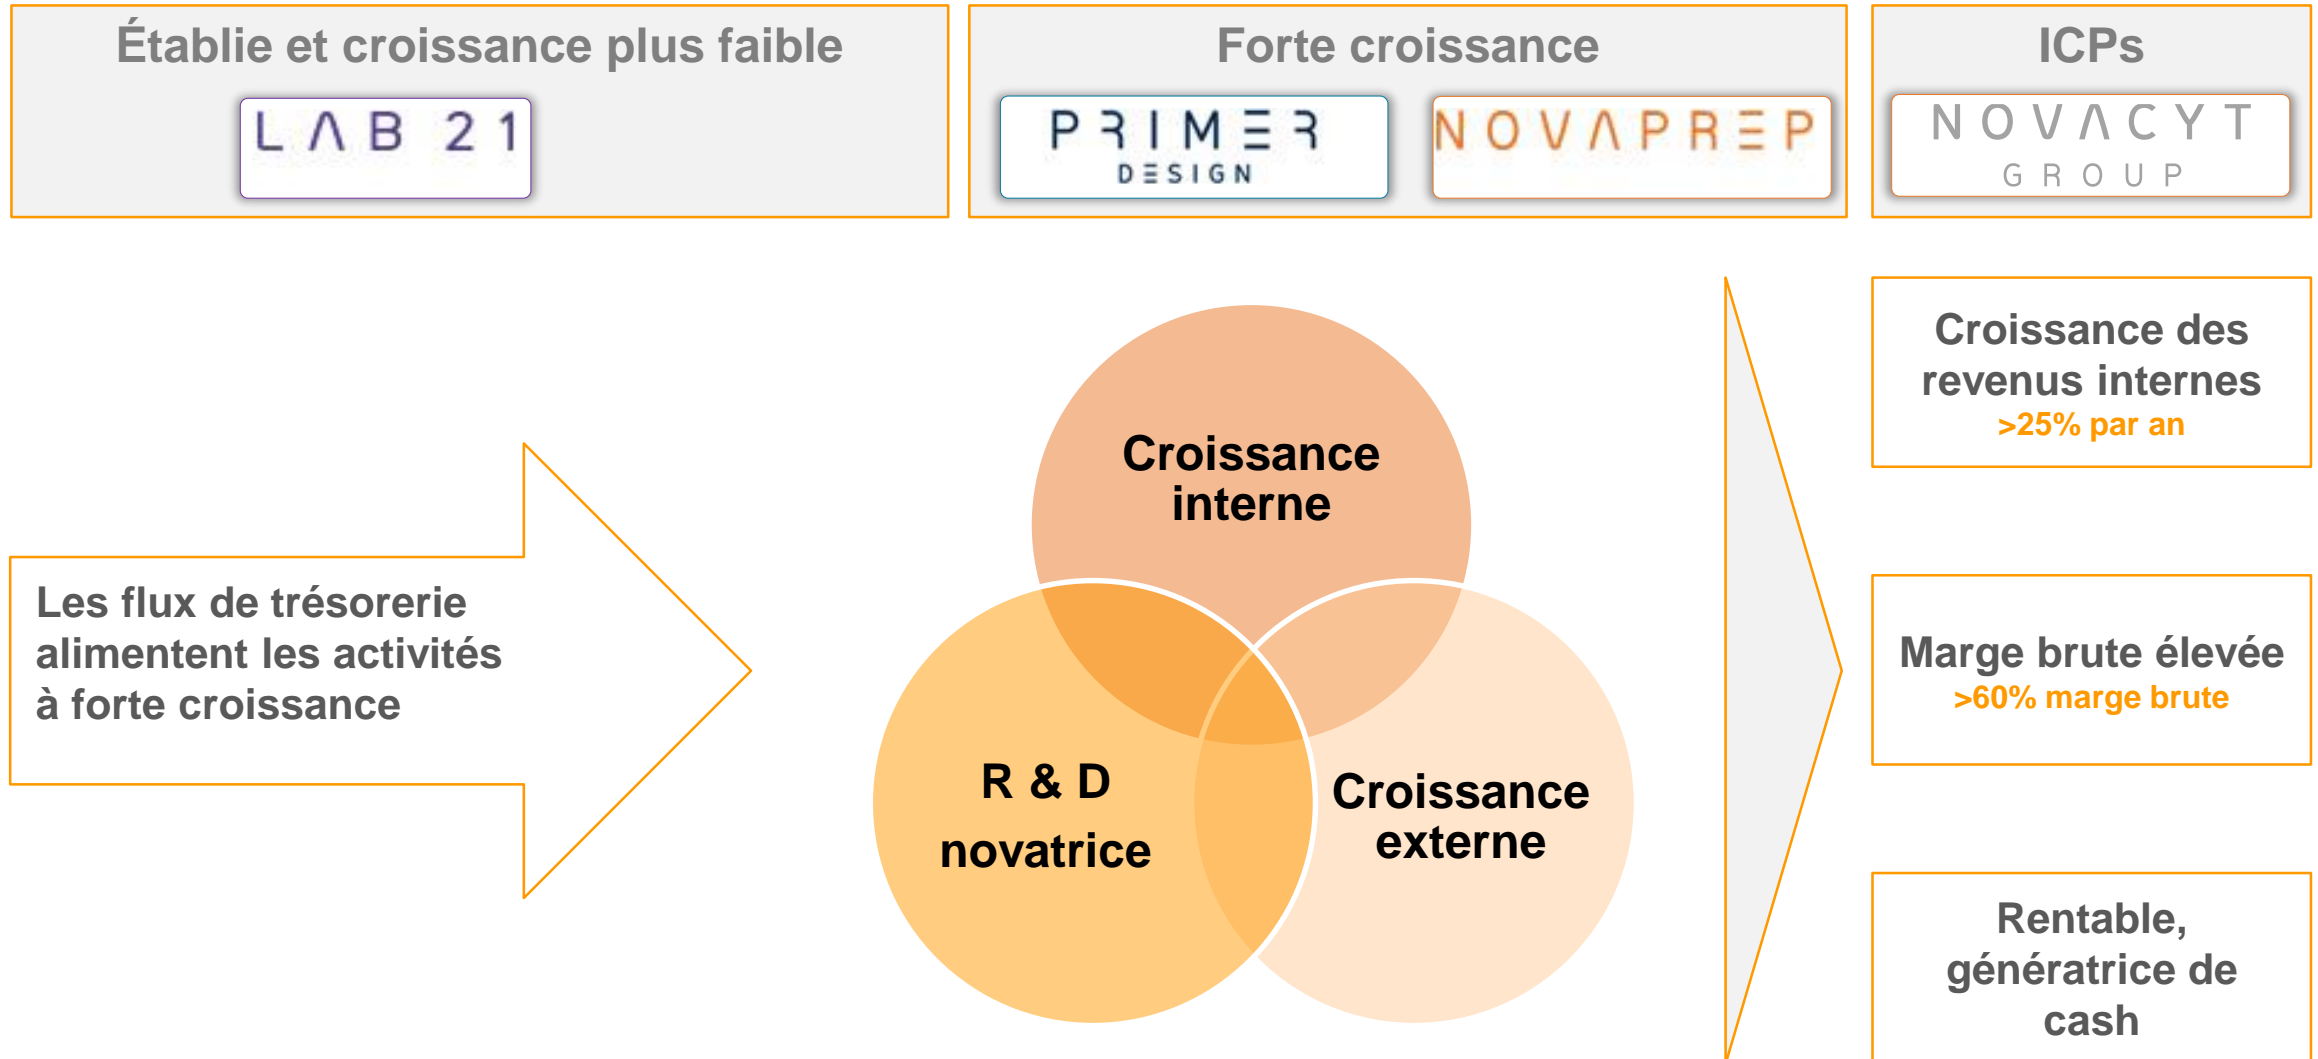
Établie et croissance plus faible

LΛB 21

Forte croissance

PRIMER DESIGN

NOVΛPREP

ICPs

NOVΛCYT GROUP

Les flux de trésorerie alimentent les activités à forte croissance

Croissance interne

R & D novatrice

Croissance externe

Croissance des revenus internes
>25% par an

Marge brute élevée
>60% marge brute

Rentable, génératrice de cash